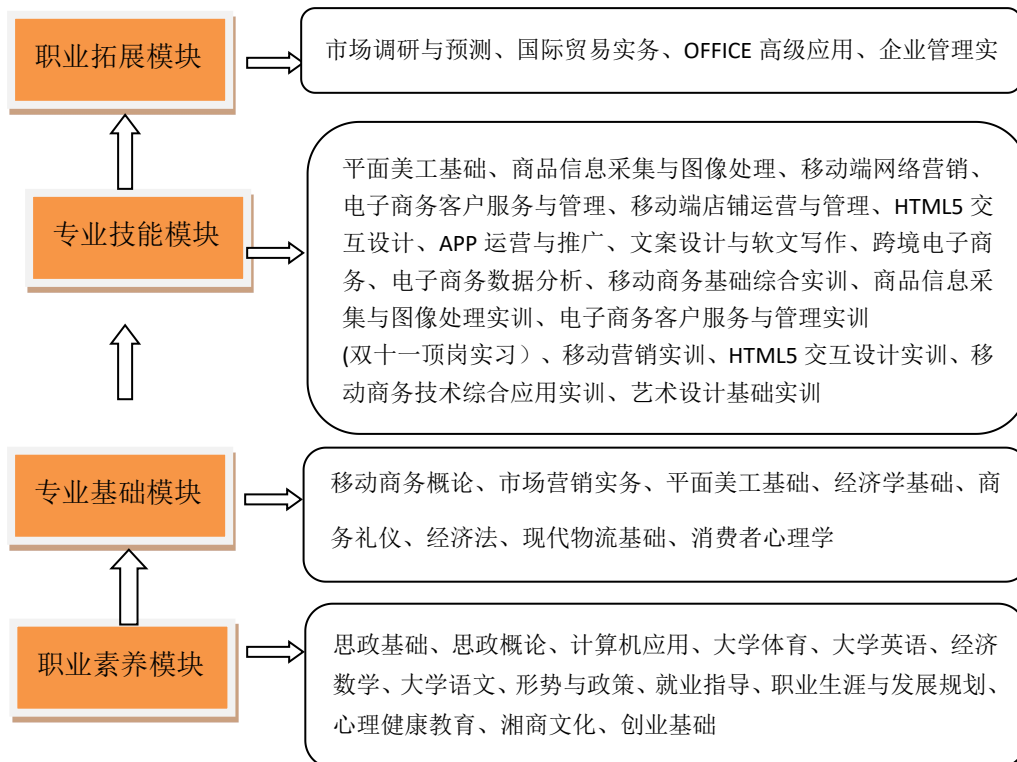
职业拓展模块

市场调研与预测、国际贸易实务、OFFICE 高级应用、企业管理实

专业技能模块

平面美工基础、商品信息采集与图像处理、移动端网络营销、电子商务客户服务与管理、移动端店铺运营与管理、HTML5 交互设计、APP 运营与推广、文案设计与软文写作、跨境电子商务、电子商务数据分析、移动商务基础综合实训、商品信息采集与图像处理实训、电子商务客户服务与管理实训(双十一顶岗实习）、移动营销实训、HTML5 交互设计实训、移动商务技术综合应用实训、艺术设计基础实训

专业基础模块

移动商务概论、市场营销实务、平面美工基础、经济学基础、商务礼仪、经济法、现代物流基础、消费者心理学

职业素养模块

思政基础、思政概论、计算机应用、大学体育、大学英语、经济数学、大学语文、形势与政策、就业指导、职业生涯与发展规划、心理健康教育、湘商文化、创业基础